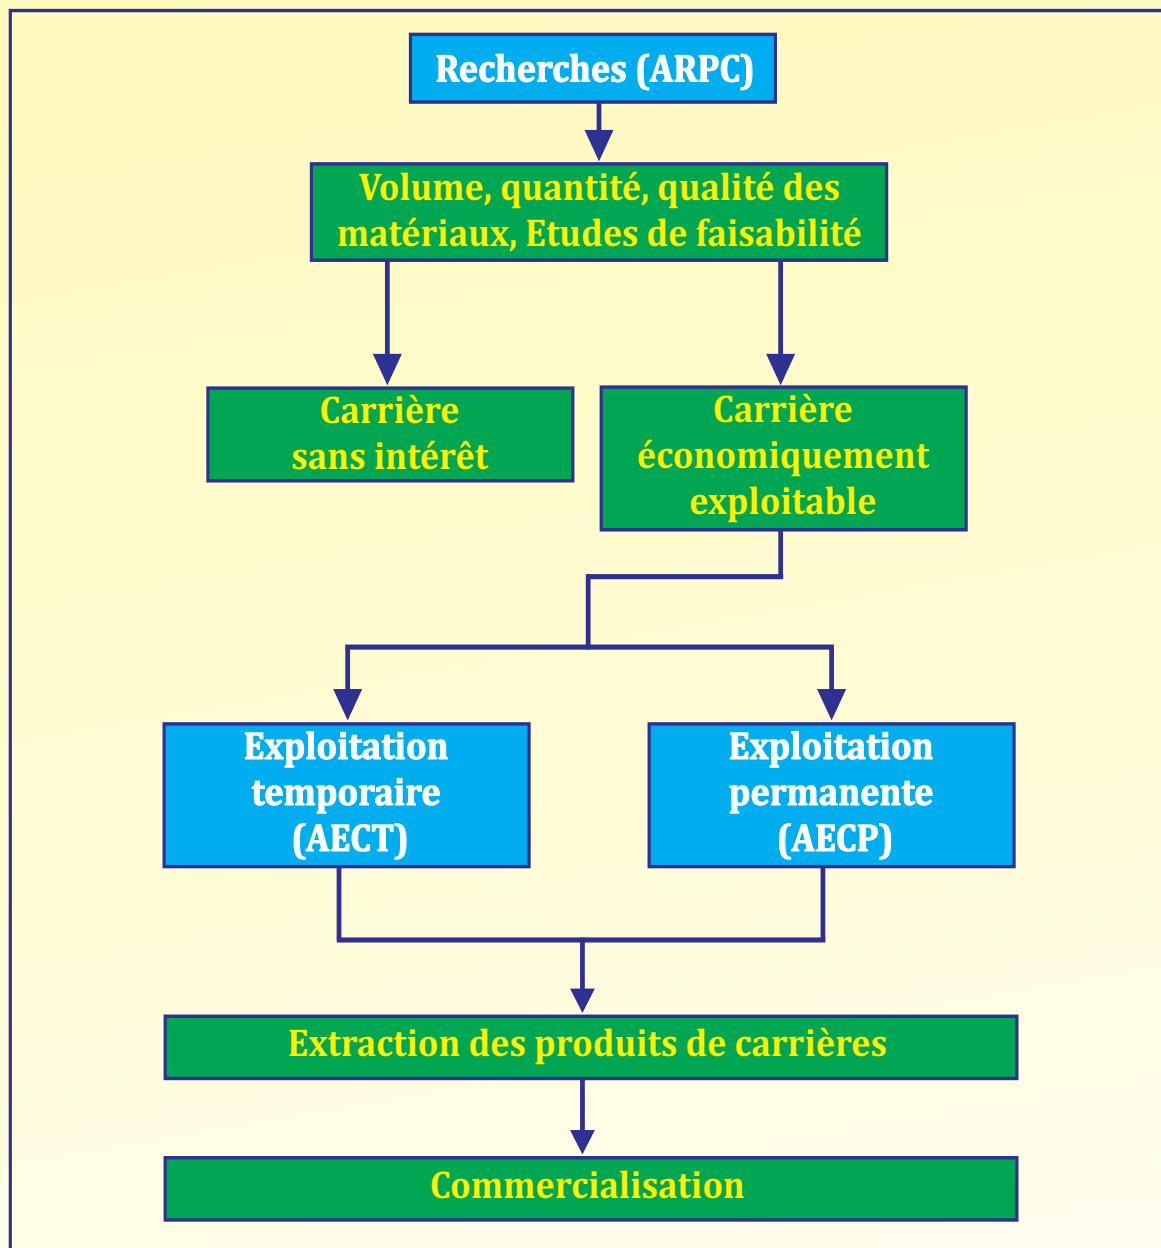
Recherches (ARPC)

Volume, quantité, qualité des matériaux, Etudes de faisabilité

Carrière sans intérêt

Carrière économiquement exploitable

Exploitation temporaire (AECT)

Exploitation permanente (AECP)

Extraction des produits de carrières

Commercialisation